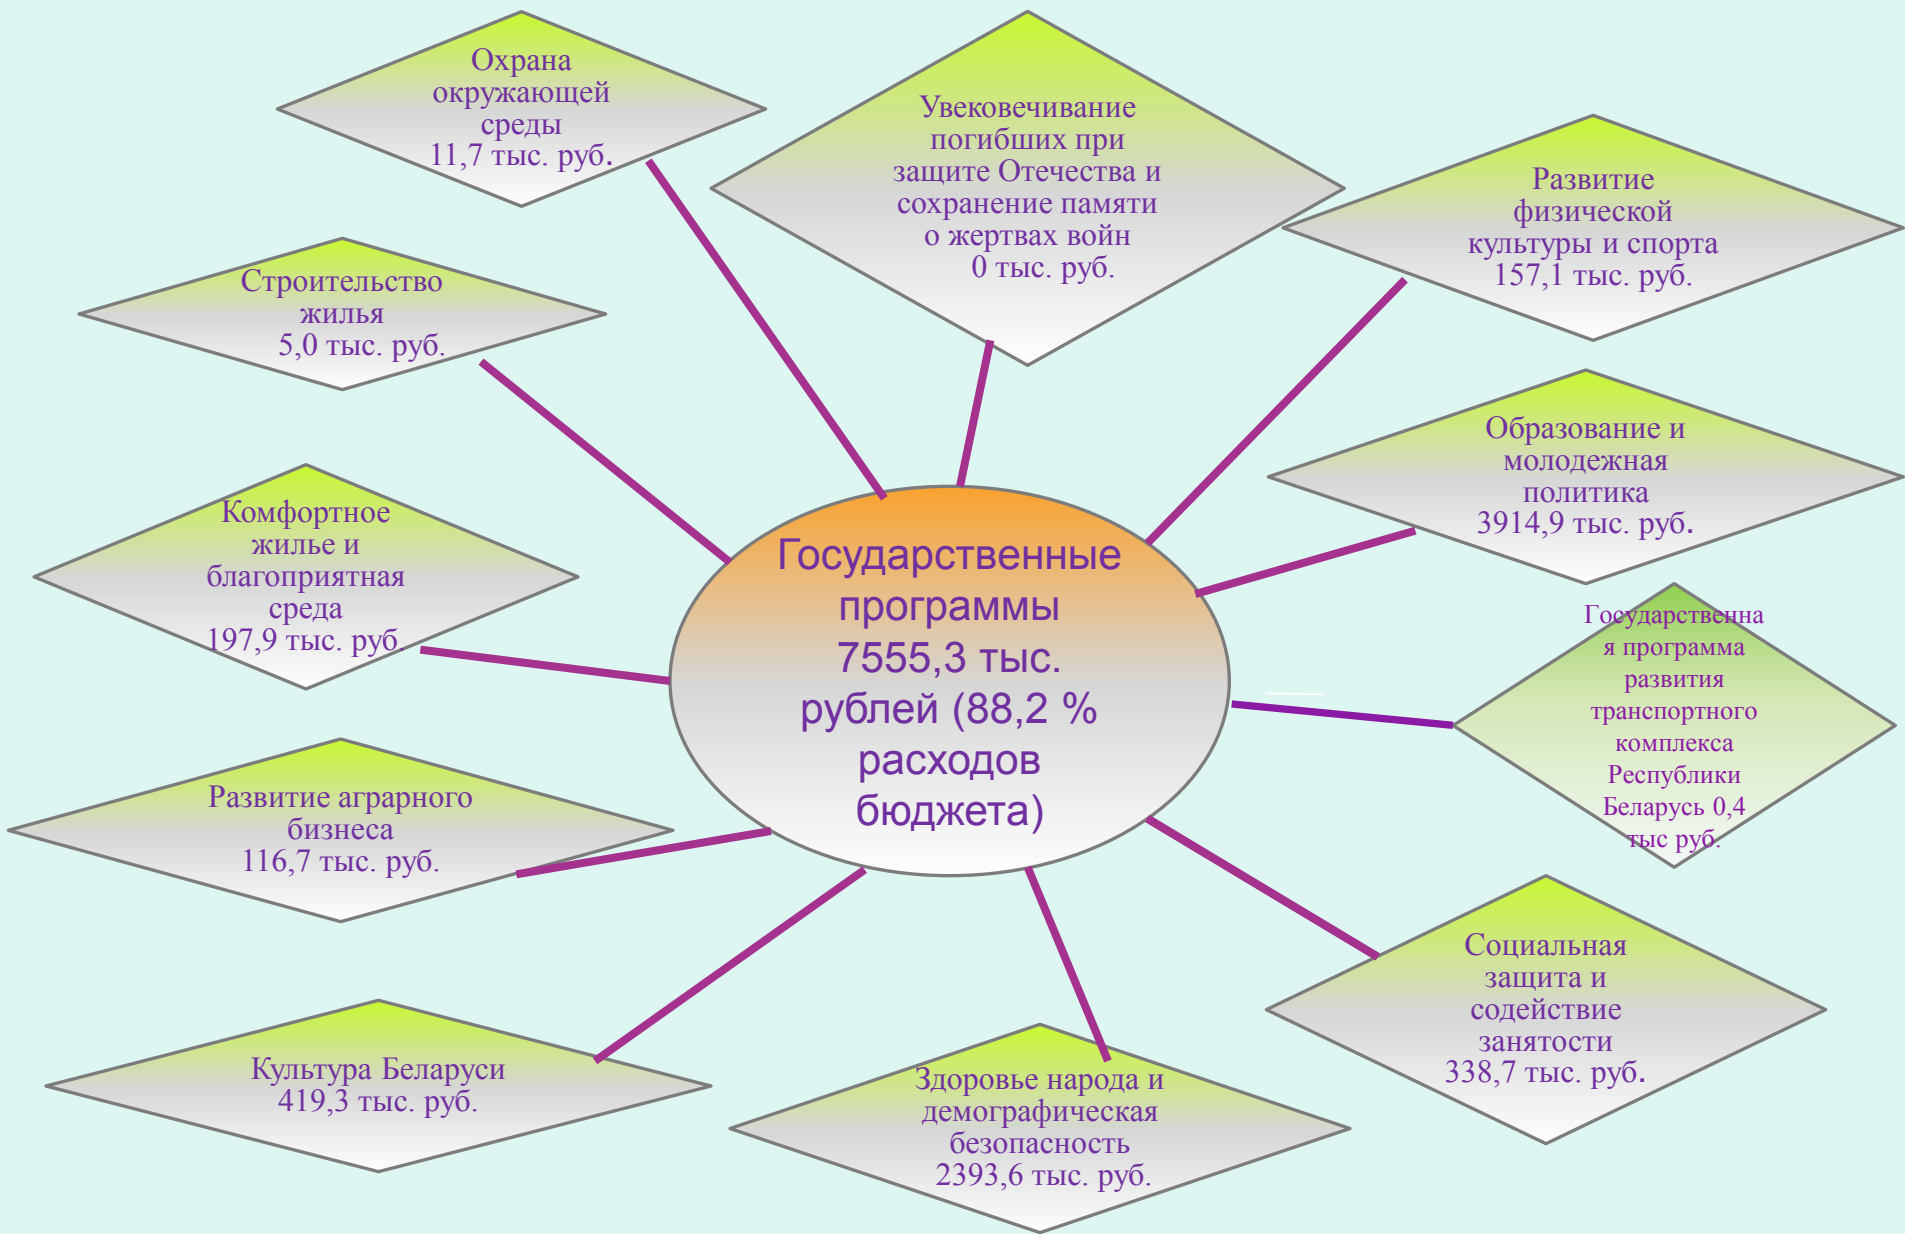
Государственные программы 7555,3 тыс. рублей (88,2 % расходов бюджета)

Охрана окружающей среды 11,7 тыс. руб.

Увековечивание погибших при защите Отечества и сохранение памяти о жертвах войн 0 тыс. руб.

Развитие физической культуры и спорта 157,1 тыс. руб.

Строительство жилья 5,0 тыс. руб.

Образование и молодежная политика 3914,9 тыс. руб.

Комфортное жилье и благоприятная среда 197,9 тыс. руб.

Государственная программа развития транспортного комплекса Республики Беларусь 0,4 тыс руб.

Развитие аграрного бизнеса 116,7 тыс. руб.

Социальная защита и содействие занятости 338,7 тыс. руб.

Культура Беларуси 419,3 тыс. руб.

Здоровье народа и демографическая безопасность 2393,6 тыс. руб.